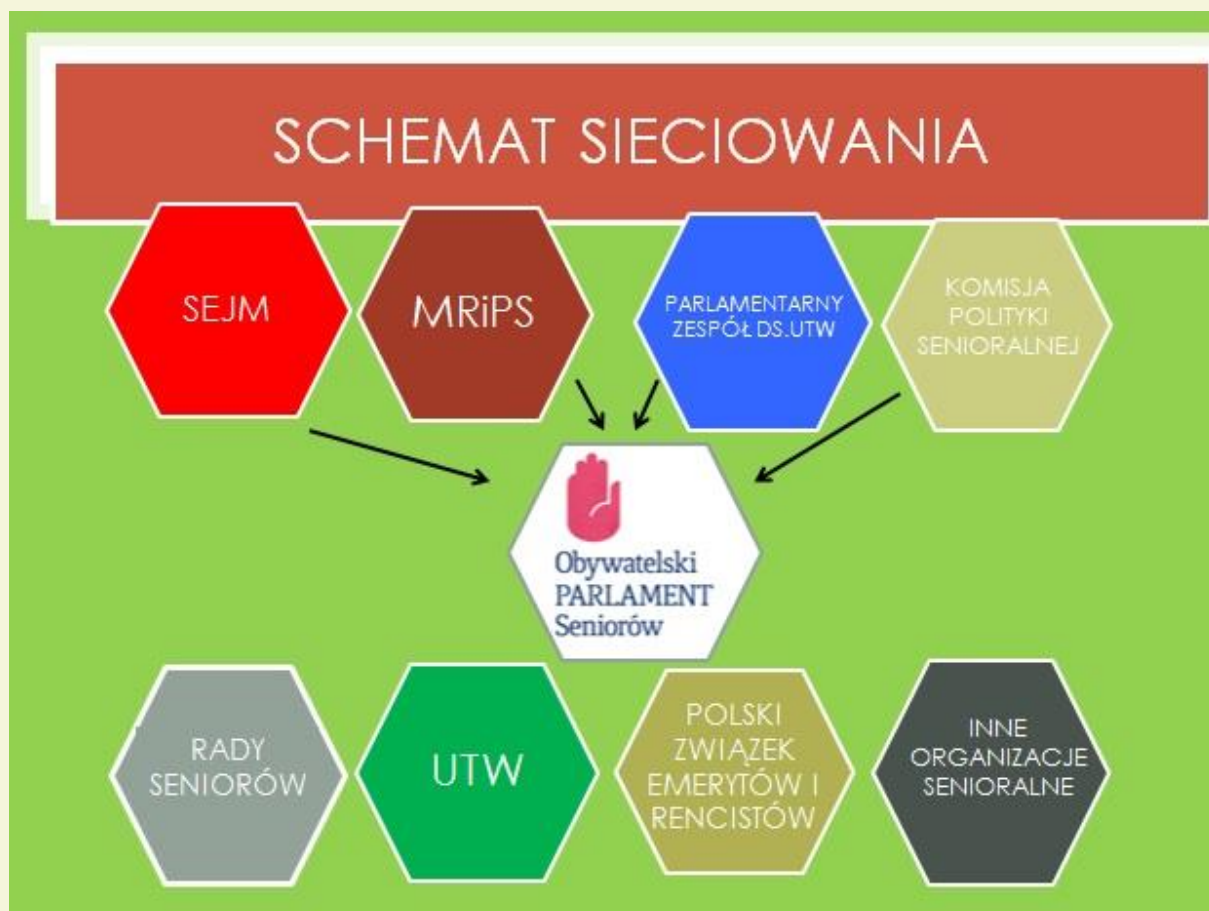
SCHEMAT SIECIOWANIA

SEJM

MRiPS

PARLAMENTARNY ZESPÓŁ DS.UTW

KOMISJA POLITYKI SENIORALNEJ

Obywatelski PARLAMENT Seniorów

RADY SENIORÓW

UTW

POLSKI ZWIĄZEK EMERYTÓW I RENCISTÓW

INNE ORGANIZACJE SENIORALNE